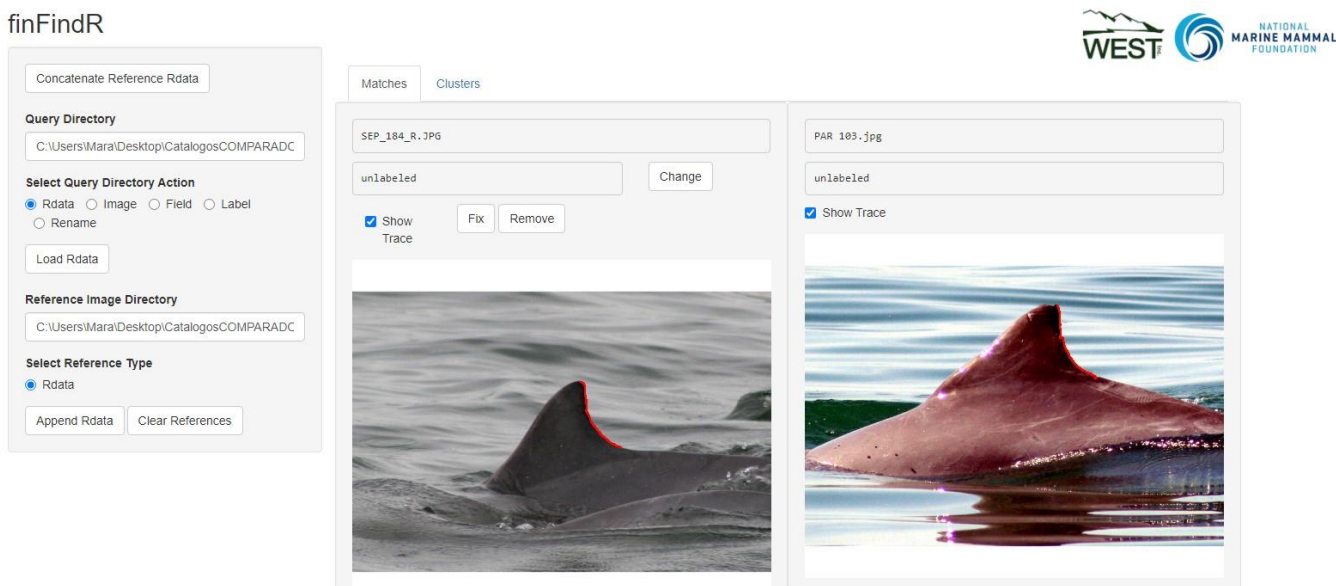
finFindR

WEST

NATIONAL MARINE MAMMAL FOUNDATION

Concatenate Reference Rdata

Query Directory

C:\Users\Mara\Desktop\CatalogosCOMPARADC

Select Query Directory Action

Rdata Image Field Label Rename

Load Rdata

Reference Image Directory

C:\Users\Mara\Desktop\CatalogosCOMPARADC

Select Reference Type

Rdata

Append Rdata Clear References

Matches Clusters

SEP_184_R.JPG

unlabeled

Change

Show Trace

Fix Remove

PAR 103.jpg

unlabeled

Show Trace